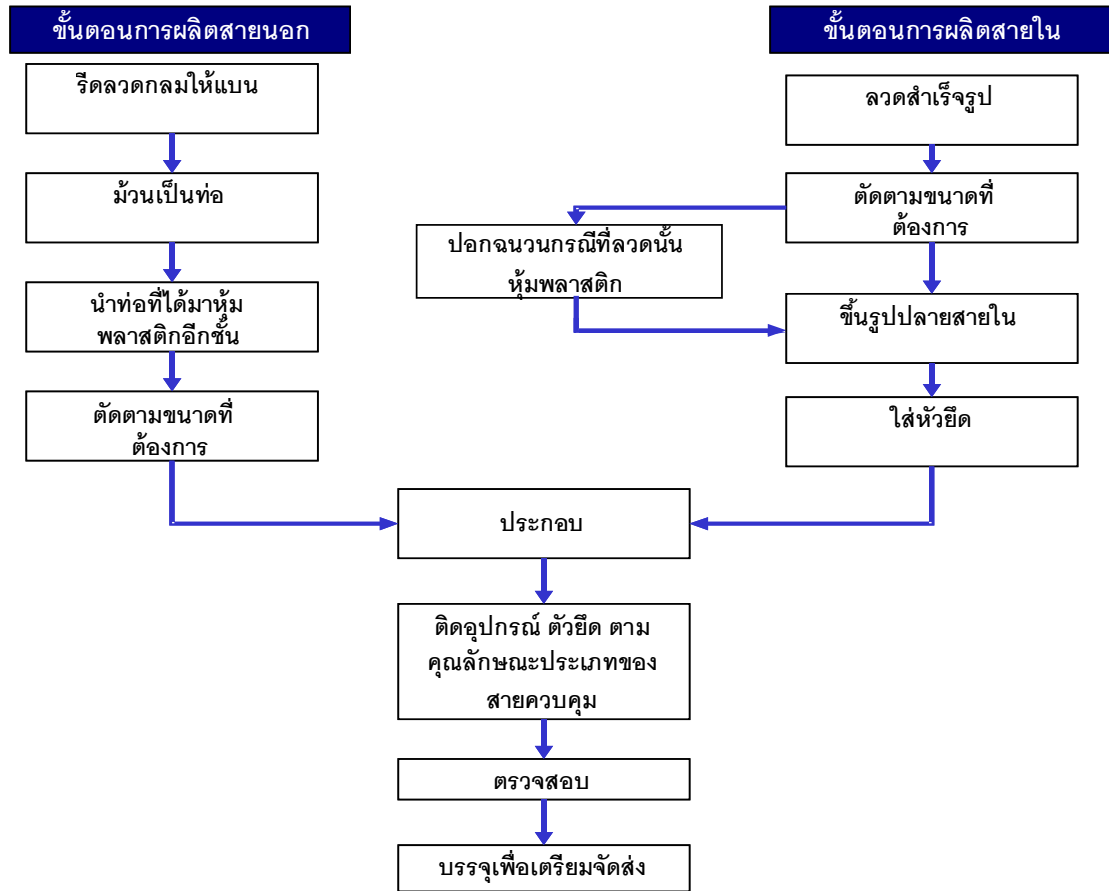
ขั้นตอนการผลิตสายนอก

รีดลวดกลมให้แบน

ม้วนเป็นท่อ

นำท่อที่ได้มาหุ้มพลาสติกอีกชั้น

ตัดตามขนาดที่ต้องการ

ขั้นตอนการผลิตสายใน

ลวดสำเร็จรูป

ตัดตามขนาดที่ต้องการ

ปอกฉนวนกรณีที่ลวดนั้นหุ้มพลาสติก

ขึ้นรูปปลายสายใน

ใส่หัวยึด

ประกอบ

ติดอุปกรณ์ ตัวยึด ตามคุณลักษณะประเภทของสายควบคุม

ตรวจสอบ

บรรจุเพื่อเตรียมจัดส่ง